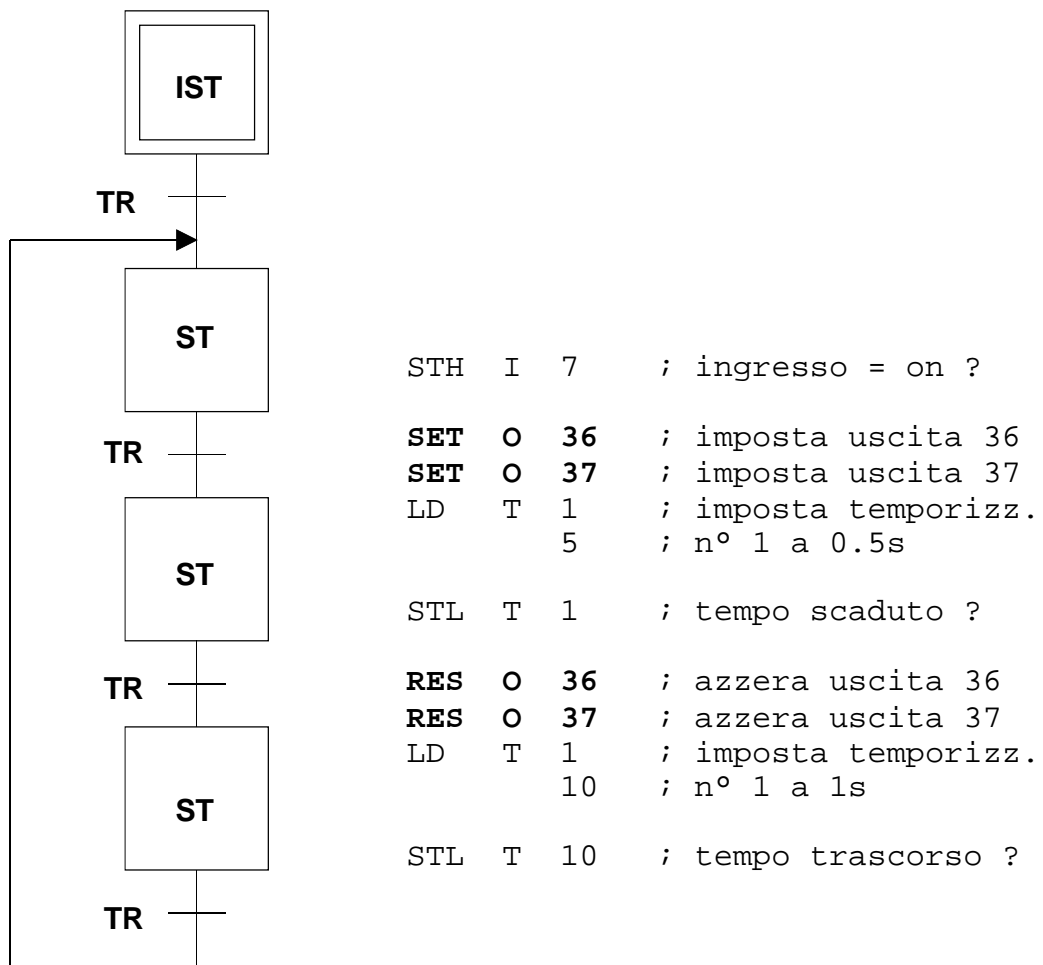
IST

TR

ST

TR

ST

TR

ST

TR

STH I 7 ; ingresso = on ?

SET O 36 ; imposta uscita 36
SET O 37 ; imposta uscita 37
LD T 1 ; imposta temporizz.
5 ; n° 1 a 0.5s

STL T 1 ; tempo scaduto ?

RES O 36 ; azzera uscita 36
RES O 37 ; azzera uscita 37
LD T 1 ; imposta temporizz.
10 ; n° 1 a 1s

STL T 10 ; tempo trascorso ?